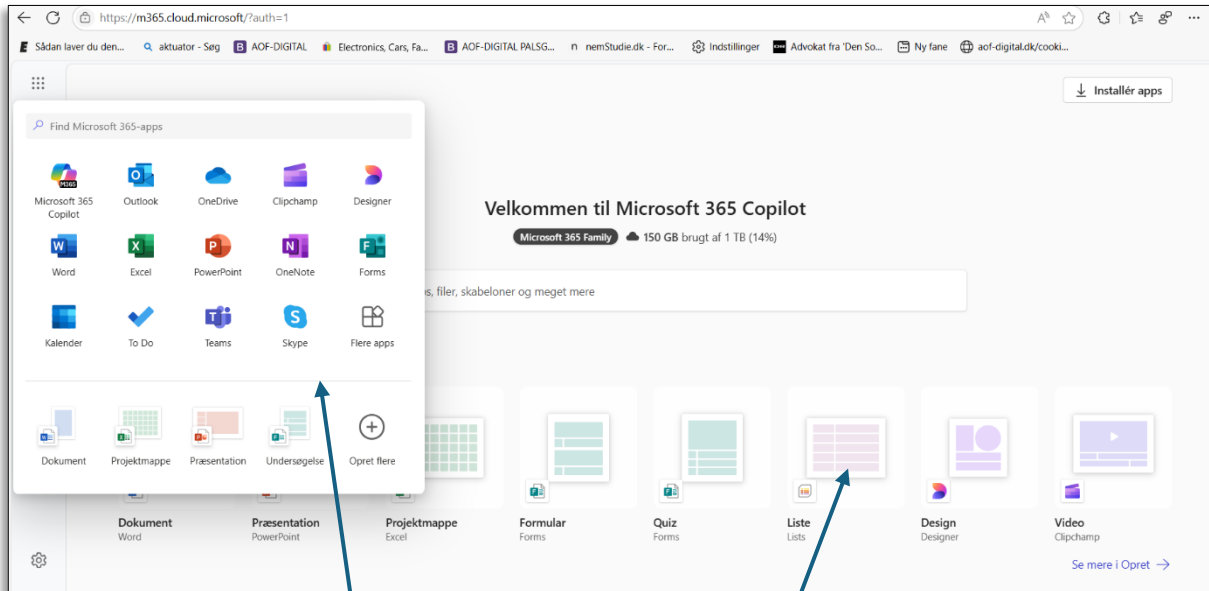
https://m365.cloud.microsoft/?auth=1

Sådan laver du den... aktuator - Søg AOF-DIGITAL Electronics, Cars, Fa... AOF-DIGITAL PALSG... nemStudie.dk - For... Indstillinger Advokat fra 'Den So... Ny fane aof-digital.dk/cooki...

Installér apps

Find Microsoft 365-apps

Microsoft 365 Copilot
Outlook
OneDrive
Clipchamp
Designer
Word
Excel
PowerPoint
OneNote
Forms
Kalender
To Do
Teams
Skype
Flere apps

Dokument
Projektmappe
Præsentation
Undersøgelse
Opret flere

Velkommen til Microsoft 365 Copilot

Microsoft 365 Family 150 GB brugt af 1 TB (14%)

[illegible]s, filer, skabeloner og meget mere

Dokument
Word
Præsentation
PowerPoint
Projektmappe
Excel
Formular
Forms
Quiz
Forms
Liste
Lists
Design
Designer
Video
Clipchamp

Se mere i Opret